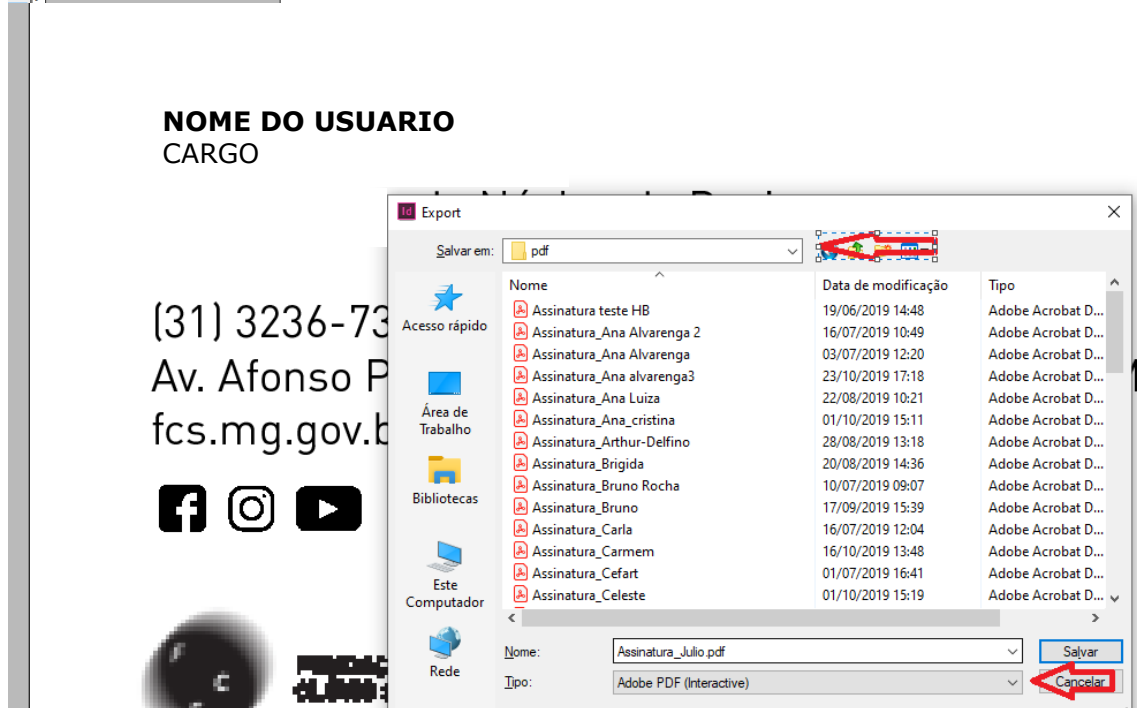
NOME DO USUARIO
CARGO

(31) 3236-73
Av. Afonso P
fcs.mg.gov.b

Export

Salvar em: pdf

Acesso rápido
Área de Trabalho
Bibliotecas
Este Computador
Rede

| Nome | Data de modificação | Tipo |
|---|---|---|
| Assinatura teste HB | 19/06/2019 14:48 | Adobe Acrobat D... |
| Assinatura_Ana Alvarenga 2 | 16/07/2019 10:49 | Adobe Acrobat D... |
| Assinatura_Ana Alvarenga | 03/07/2019 12:20 | Adobe Acrobat D... |
| Assinatura_Ana alvarenga3 | 23/10/2019 17:18 | Adobe Acrobat D... |
| Assinatura_Ana Luiza | 22/08/2019 10:21 | Adobe Acrobat D... |
| Assinatura_Ana_cristina | 01/10/2019 15:11 | Adobe Acrobat D... |
| Assinatura_Arthur-Delfino | 28/08/2019 13:18 | Adobe Acrobat D... |
| Assinatura_Brigida | 20/08/2019 14:36 | Adobe Acrobat D... |
| Assinatura_Bruno Rocha | 10/07/2019 09:07 | Adobe Acrobat D... |
| Assinatura_Bruno | 17/09/2019 15:39 | Adobe Acrobat D... |
| Assinatura_Carla | 16/07/2019 12:04 | Adobe Acrobat D... |
| Assinatura_Carmem | 16/10/2019 13:48 | Adobe Acrobat D... |
| Assinatura_Cefart | 01/07/2019 16:41 | Adobe Acrobat D... |
| Assinatura_Celeste | 01/10/2019 15:19 | Adobe Acrobat D... |

Nome: Assinatura_Julio.pdf
Tipo: Adobe PDF (Interactive)
Salvar
Cancelar